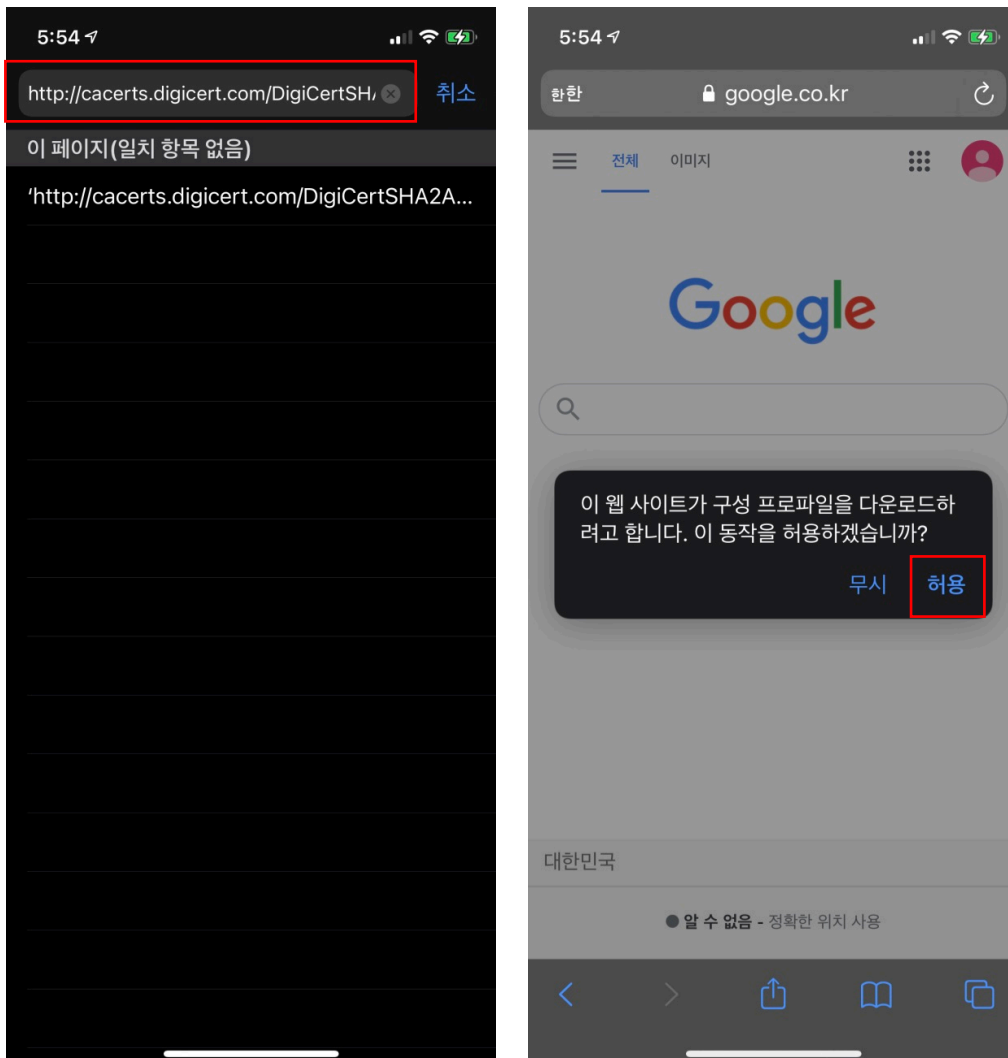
5:54

http://cacerts.digicert.com/DigiCertSH/

취소

이 페이지(일치 항목 없음)

'http://cacerts.digicert.com/DigiCertSHA2A...

5:54

한한

google.co.kr

전체 이미지

Google

이 웹 사이트가 구성 프로파일을 다운로드하려고 합니다. 이 동작을 허용하겠습니까?

무시 허용

대한민국

● 알 수 없음 - 정확한 위치 사용